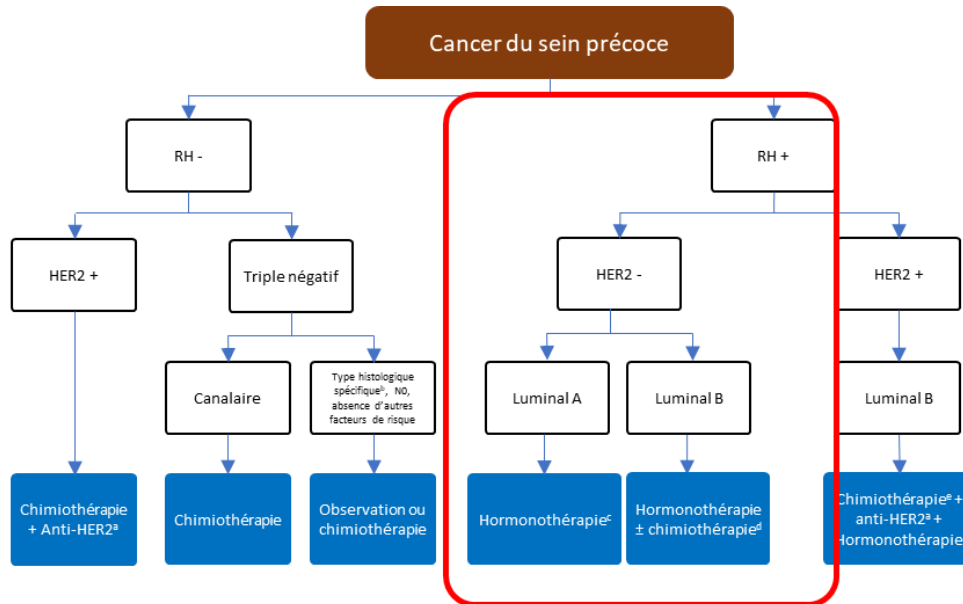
Cancer du sein précoce

RH -

HER2 +

Triple négatif

Canalaire

Type histologique spécifique$^b$, N0, absence d'autres facteurs de risque

Chimiothérapie + Anti-HER2$^a$

Chimiothérapie

Observation ou chimiothérapie

RH +

HER2 -

Luminal A

Luminal B

Hormonothérapie$^c$

Hormonothérapie ± chimiothérapie$^d$

HER2 +

Luminal B

Chimiothérapie$^e$ + anti-HER2$^a$ + Hormonothérapie